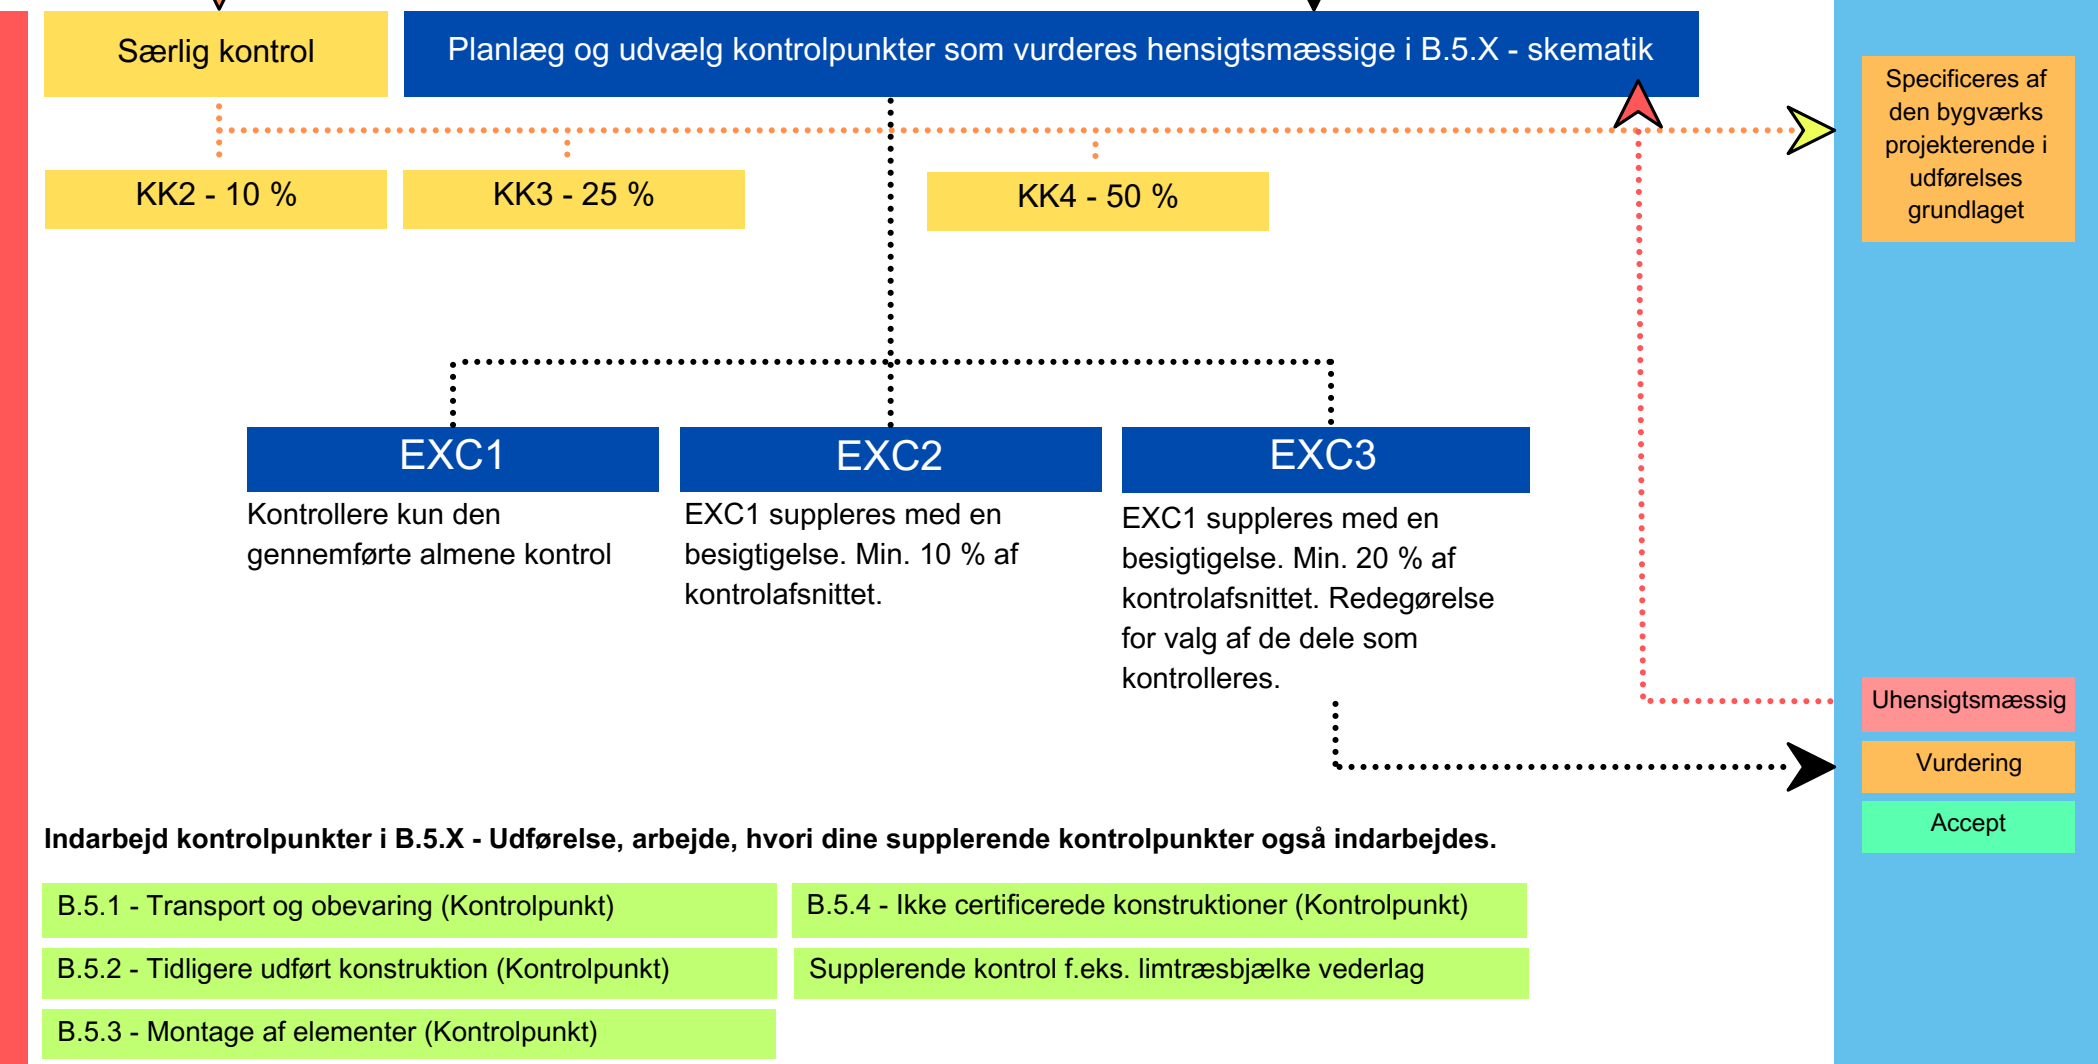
Særlig kontrol

Planlæg og udvælg kontrolpunkter som vurderes hensigtsmæssige i B.5.X - skematik

Specificeres af den bygværks projekterende i udførelses grundlaget

KK2 - 10 %

KK3 - 25 %

KK4 - 50 %

EXC1

Kontrollere kun den gennemførte almene kontrol

EXC2

EXC1 suppleres med en besigtigelse. Min. 10 % af kontrolafsnittet.

EXC3

EXC1 suppleres med en besigtigelse. Min. 20 % af kontrolafsnittet. Redegørelse for valg af de dele som kontrolleres.

Uhensigtsmæssig

Vurdering

Accept

**Indarbejd kontrolpunkter i B.5.X - Udførelse, arbejde, hvori dine supplerende kontrolpunkter også indarbejdes.**

B.5.1 - Transport og obevaring (Kontrolpunkt)

B.5.4 - Ikke certificerede konstruktioner (Kontrolpunkt)

B.5.2 - Tidligere udført konstruktion (Kontrolpunkt)

Supplerende kontrol f.eks. limtræsbjælke vederlag

B.5.3 - Montage af elementer (Kontrolpunkt)